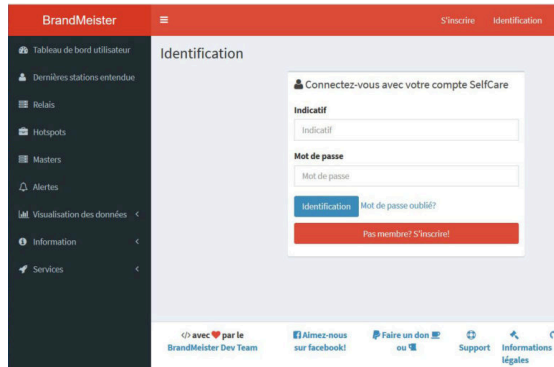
BrandMeister

≡

S'inscrire Identification

Tableau de bord utilisateur

Dernières stations entendue

Relais

Hotspots

Masters

Alertes

Visualisation des données

Information

Services

Identification

Connectez-vous avec votre compte SelfCare

Indicatif

Indicatif

Mot de passe

Mot de passe

Identification

Mot de passe oublié?

Pas membre? S'inscrire!

</> avec ❤ par le BrandMeister Dev Team

Aimez-nous sur facebook!

Faire un don ou

Support

Informations légales